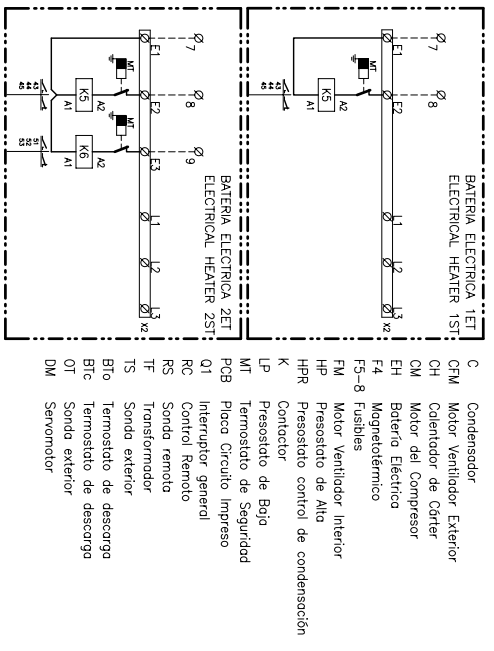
BATERIA ELECTRICA 1ET
ELECTRICAL HEATER 1ST

7
8
E1
E2
MT
K5
A1
A2
L1
L2
L3
X2

BATERIA ELECTRICA 2ET
ELECTRICAL HEATER 2ST

7
8
9
E1
E2
E3
MT
MT
K5
K6
A1
A2
A1
A2
43
44
45
51
52
53
L1
L2
L3
X2

| | |
|---|---|
| C | Condensador |
| CFM | Motor Ventilador Exterior |
| CH | Calentador de Cárter |
| CM | Motor del Compresor |
| EH | Batería Eléctrica |
| F4 | Magnetotérmico |
| F5–8 | Fusibles |
| FM | Motor Ventilador Interior |
| HP | Presostato de Alta |
| HPR | Presostato control de condensación |
| K | Contactor |
| LP | Presostato de Baja |
| MT | Termostato de Seguridad |
| PCB | Placa Circuito Impreso |
| Q1 | Interruptor general |
| RC | Control Remoto |
| RS | Sonda remota |
| TF | Transformador |
| TS | Sonda exterior |
| BTo | Termostato de descarga |
| BTc | Termostato de descarga |
| OT | Sonda exterior |
| DM | Servomotor |